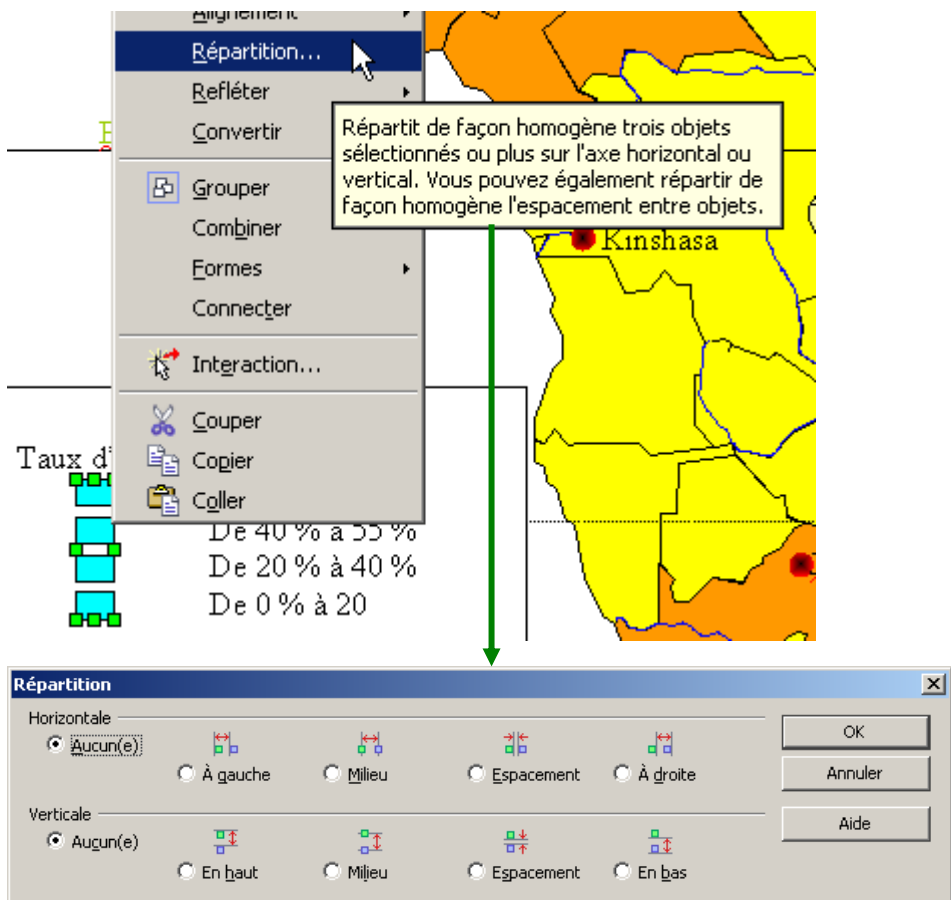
Alignement
Répartition...
Refléter
Convertir
Grouper
Combiner
Formes
Connecter
Interaction...
Couper
Copier
Coller

Répartit de façon homogène trois objets sélectionnés ou plus sur l'axe horizontal ou vertical. Vous pouvez également répartir de façon homogène l'espacement entre objets.

Kinshasa

Taux d'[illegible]
De 40 % à 55 %
De 20 % à 40 %
De 0 % à 20

Répartition
Horizontale
Aucun(e)
À gauche
Milieu
Espacement
À droite
Verticale
Aucun(e)
En haut
Milieu
Espacement
En bas
OK
Annuler
Aide